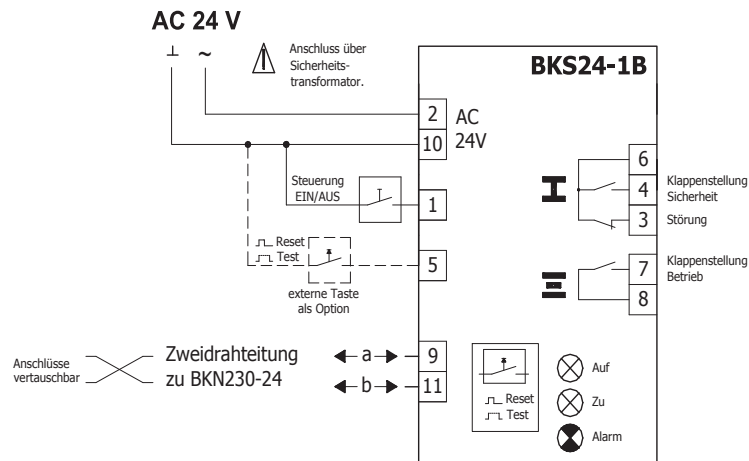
AC 24 V

⊥ ~

Anschluss über Sicherheitstransformator.

BKS24-1B

2 AC
10 24V

Steuerung EIN/AUS

1

Reset
Test

5

externe Taste als Option

6
4 Klappenstellung Sicherheit
3 Störung

7 Klappenstellung Betrieb
8

Anschlüsse vertauschbar

Zweidrahteitung zu BKN230-24

a 9
b 11

Reset
Test

Auf
Zu
Alarm